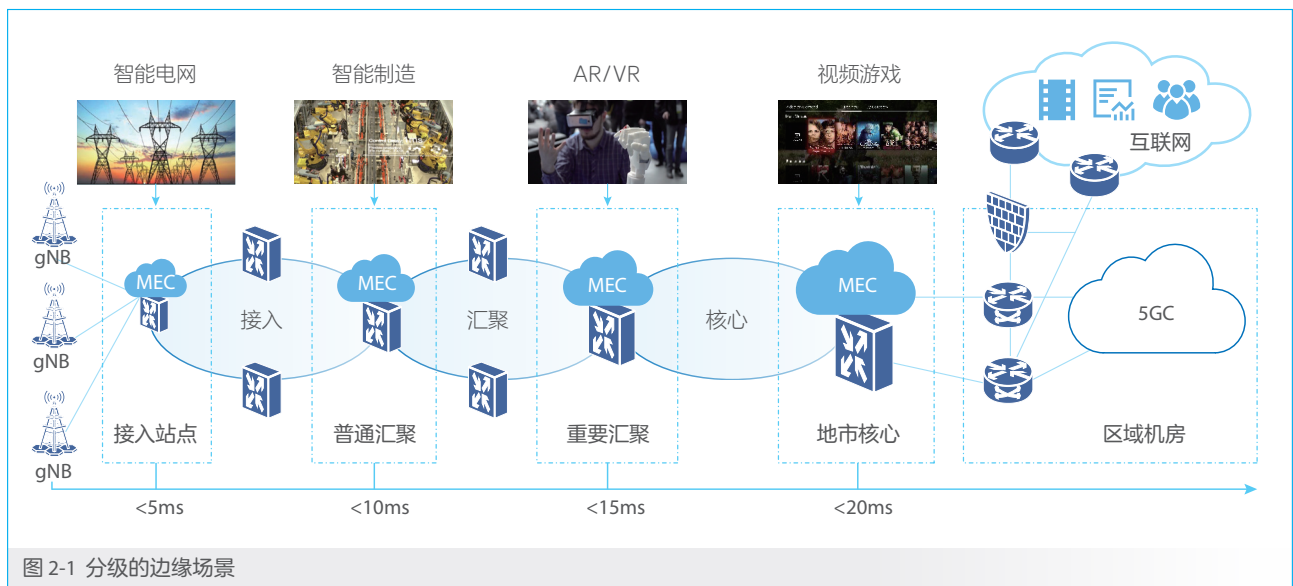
智能电网

智能制造

AR/VR

视频游戏

互联网

gNB

gNB

gNB

MEC

MEC

MEC

MEC

接入

汇聚

核心

5GC

接入站点

普通汇聚

重要汇聚

地市核心

区域机房

<5ms

<10ms

<15ms

<20ms

图 2-1 分级的边缘场景